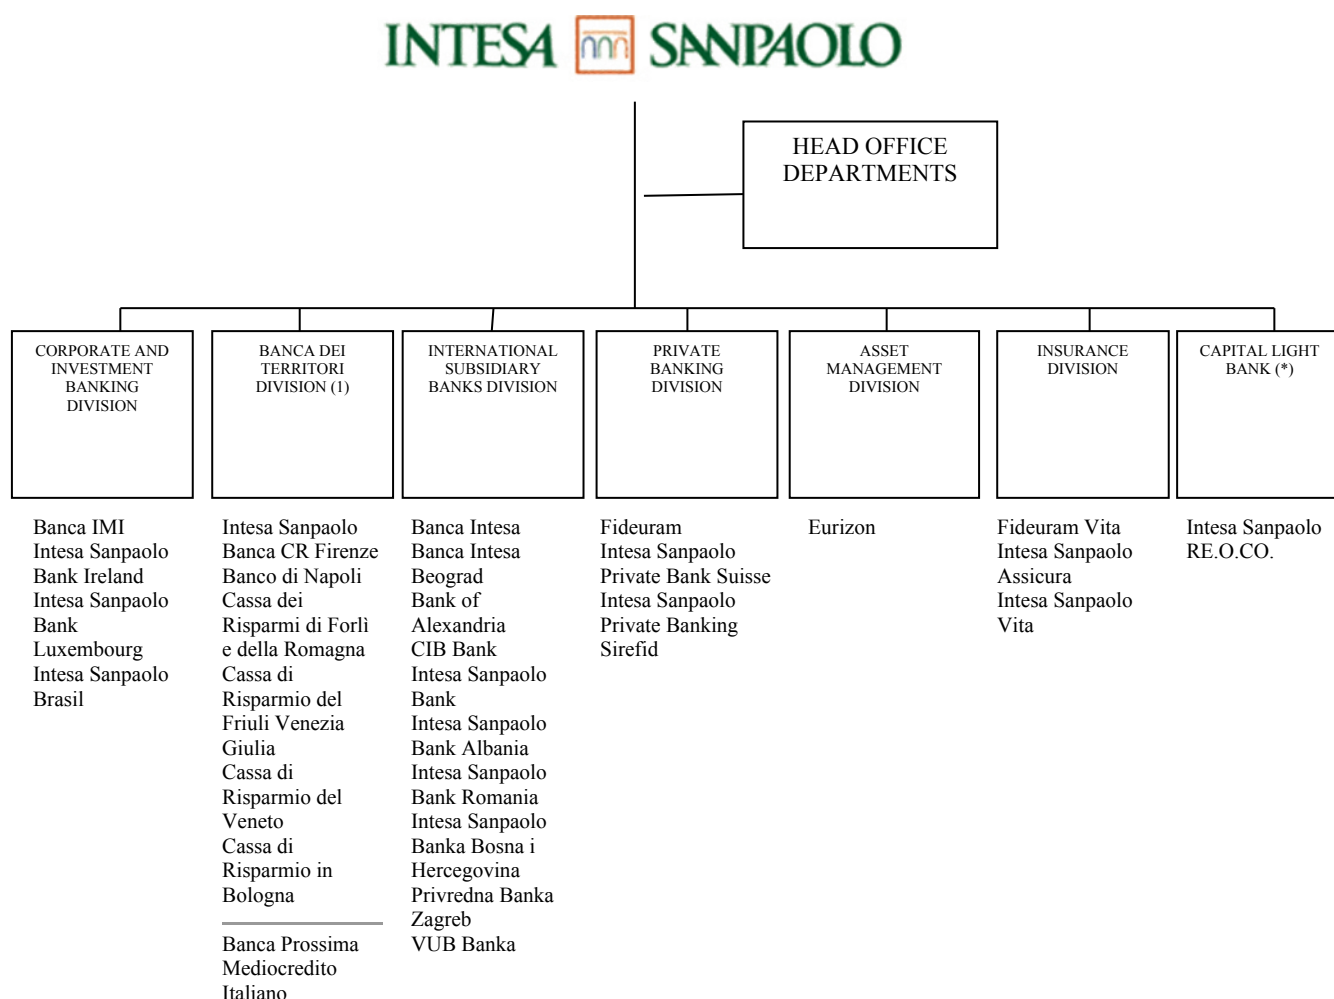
INTESA SANPAOLO

HEAD OFFICE DEPARTMENTS

CORPORATE AND INVESTMENT BANKING DIVISION

BANCA DEI TERRITORI DIVISION (1)

INTERNATIONAL SUBSIDIARY BANKS DIVISION

PRIVATE BANKING DIVISION

ASSET MANAGEMENT DIVISION

INSURANCE DIVISION

CAPITAL LIGHT BANK (*)

Banca IMI
Intesa Sanpaolo Bank Ireland
Intesa Sanpaolo Bank Luxembourg
Intesa Sanpaolo Brasil

Intesa Sanpaolo
Banca CR Firenze
Banco di Napoli
Cassa dei Risparmi di Forlì e della Romagna
Cassa di Risparmio del Friuli Venezia Giulia
Cassa di Risparmio del Veneto
Cassa di Risparmio in Bologna

Banca Prossima
Mediocredito Italiano

Banca Intesa
Banca Intesa Beograd
Bank of Alexandria
CIB Bank
Intesa Sanpaolo Bank
Intesa Sanpaolo Bank Albania
Intesa Sanpaolo Bank Romania
Intesa Sanpaolo Banka Bosna i Hercegovina
Privredna Banka Zagreb
VUB Banka

Fideuram
Intesa Sanpaolo Private Bank Suisse
Intesa Sanpaolo Private Banking
Sirefid

Eurizon

Fideuram Vita
Intesa Sanpaolo Assicura
Intesa Sanpaolo Vita

Intesa Sanpaolo RE.O.CO.